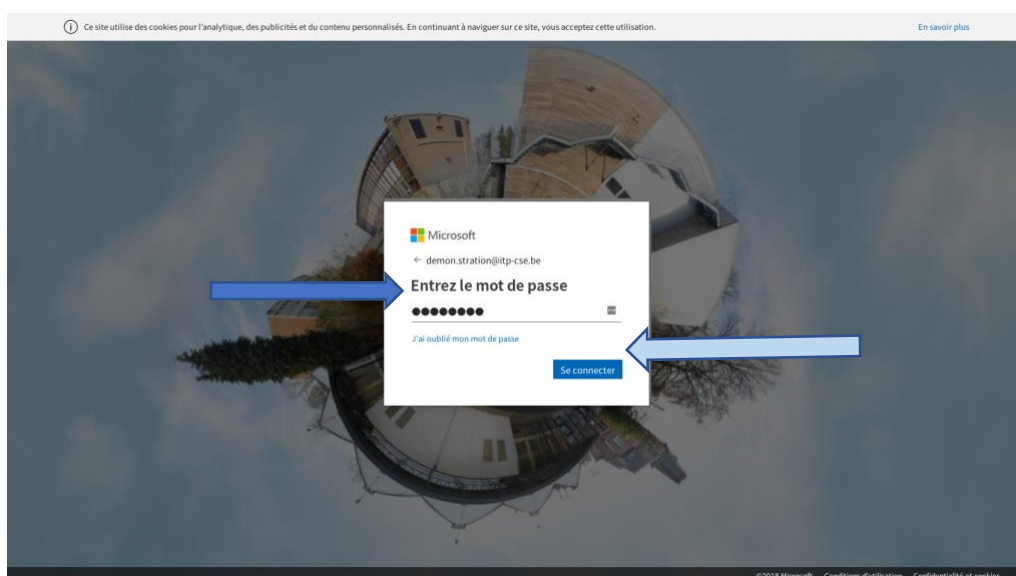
Ce site utilise des cookies pour l'analytique, des publicités et du contenu personnalisés. En continuant à naviguer sur ce site, vous acceptez cette utilisation.

En savoir plus

Microsoft

← demon.stration@itp-cse.be

Entrez le mot de passe

●●●●●●●●

J'ai oublié mon mot de passe

Se connecter

©2018 Microsoft Conditions d'utilisation Confidentialité et cookies